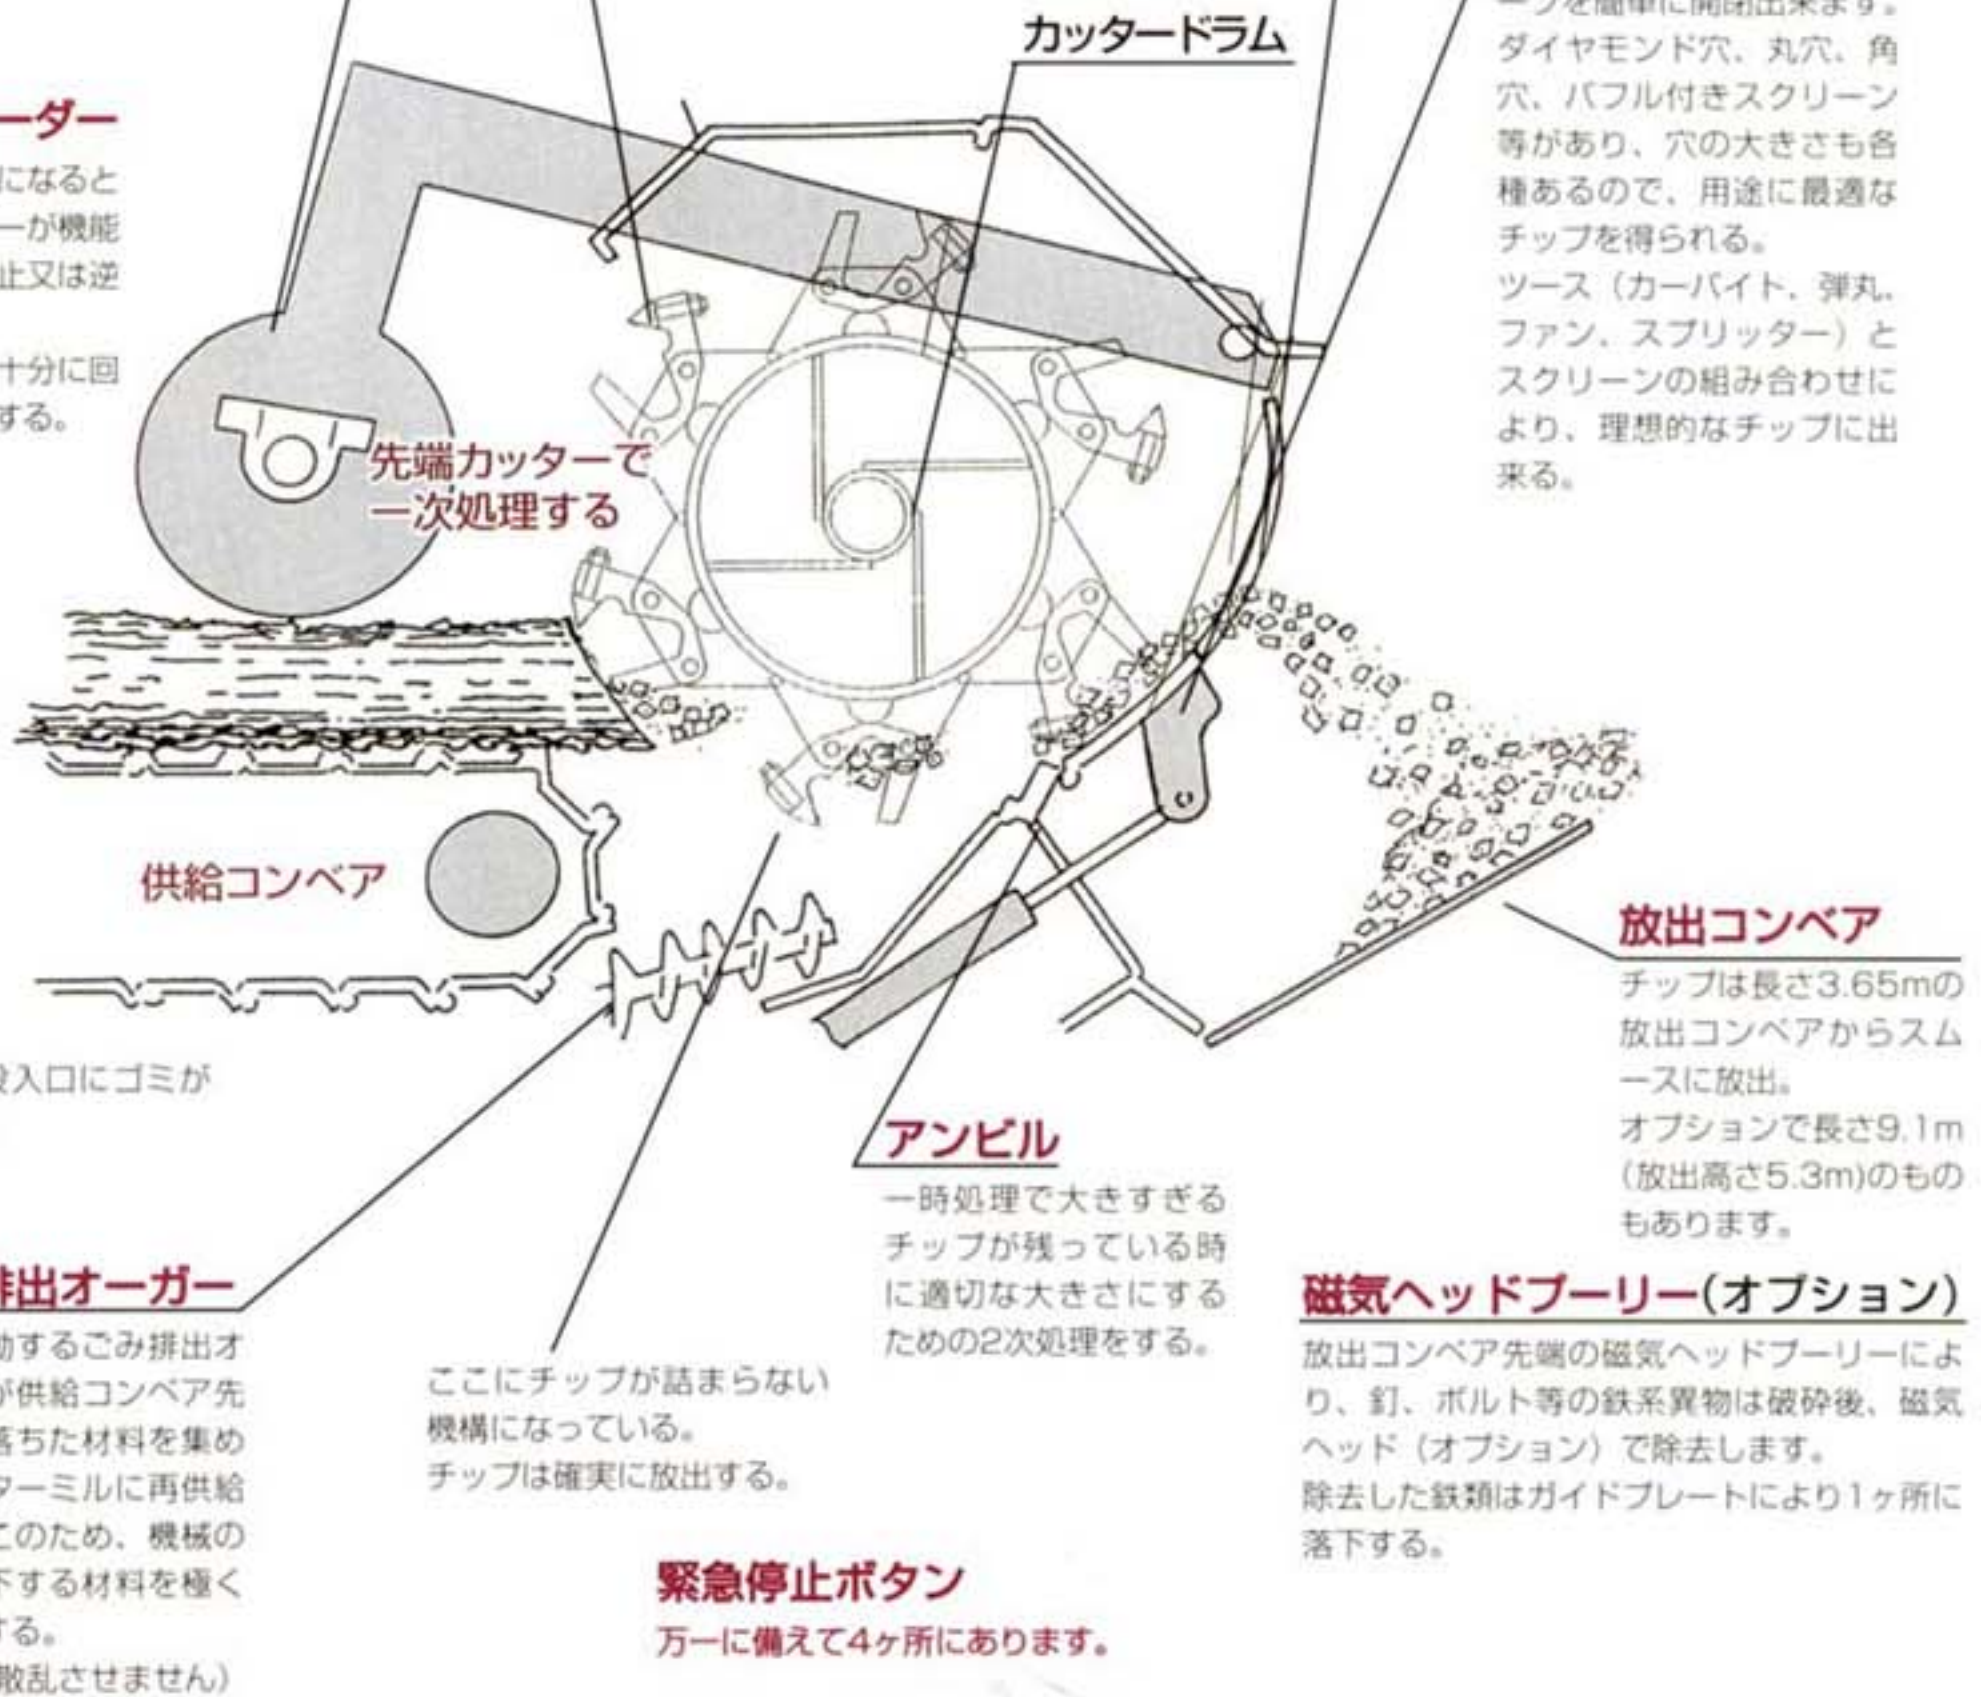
カッタードラム

ーダー
になると
ーが機能
止又は逆

十分に回
する。

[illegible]
ダイヤモンド穴、丸穴、角穴、バフル付きスクリーン等があり、穴の大きさも各種あるので、用途に最適なチップを得られる。
ツース（カーバイト、弾丸、ファン、スプリッター）とスクリーンの組み合わせにより、理想的なチップに出来る。

先端カッターで
一次処理する

供給コンベア

放出コンベア
チップは長さ3.65mの放出コンベアからスムースに放出。
オプションで長さ9.1m(放出高さ5.3m)のものもあります。

入口にゴミが

アンビル
一時処理で大きすぎるチップが残っている時に適切な大きさにするための2次処理をする。

排出オーガー
動するごみ排出オ
が供給コンベア先
落ちた材料を集め
ターミルに再供給
このため、機械の
下する材料を極く
る。
散乱させません)

ここにチップが詰まらない機構になっている。
チップは確実に放出する。

磁気ヘッドプーリー(オプション)
放出コンベア先端の磁気ヘッドプーリーにより、釘、ボルト等の鉄系異物は破砕後、磁気ヘッド（オプション）で除去します。
除去した鉄類はガイドプレートにより1ヶ所に落下する。

緊急停止ボタン
万一に備えて4ヶ所にあります。